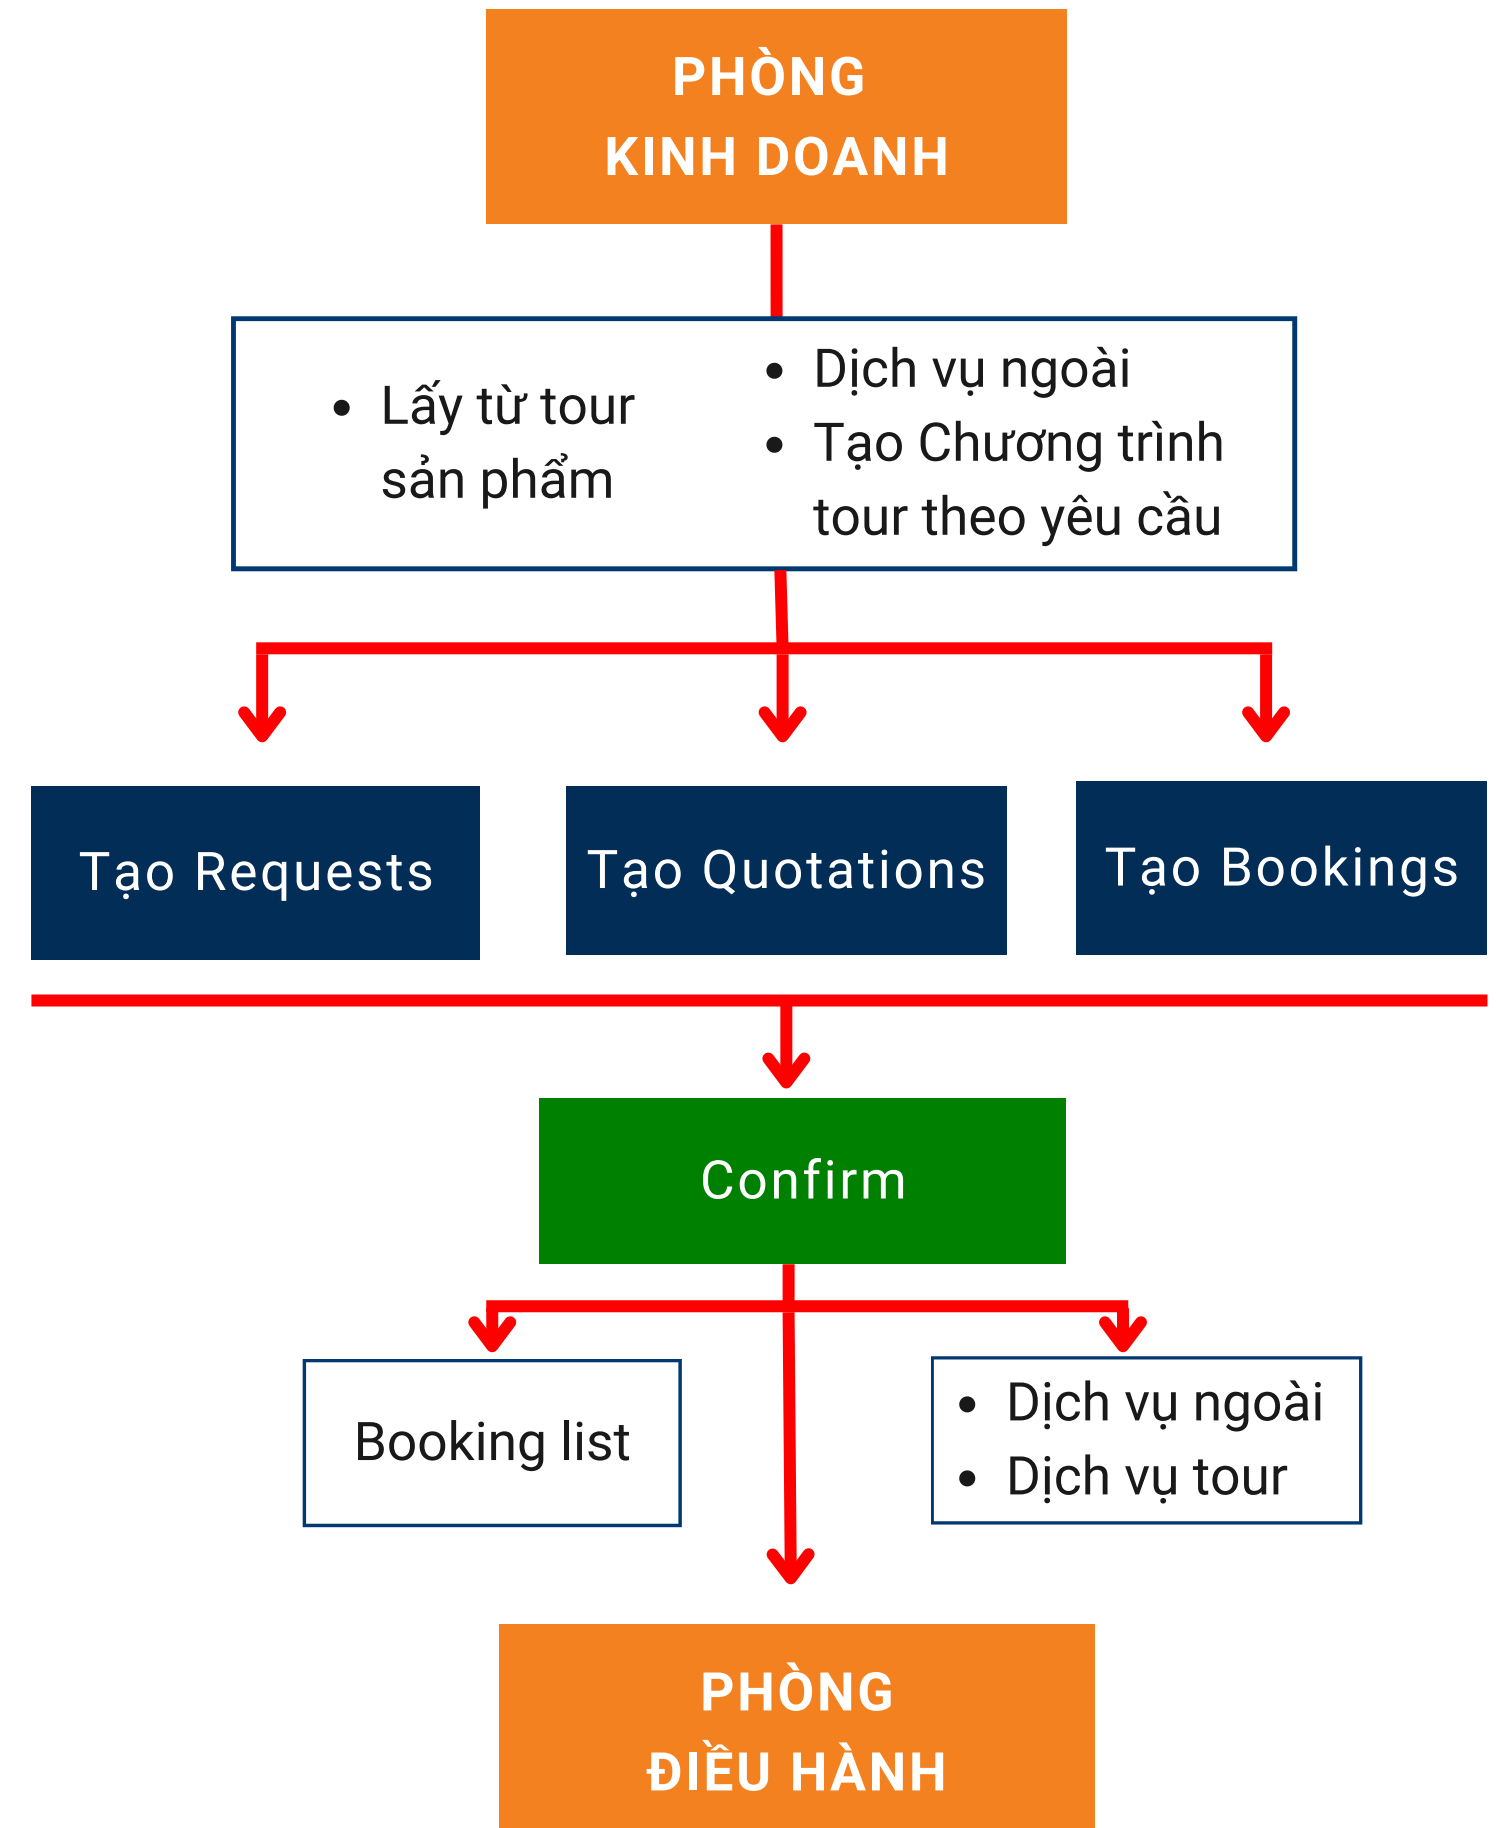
PHÒNG
KINH DOANH

- Lấy từ tour sản phẩm

- Dịch vụ ngoài
- Tạo Chương trình tour theo yêu cầu

Tạo Requests

Tạo Quotations

Tạo Bookings

Confirm

Booking list

- Dịch vụ ngoài
- Dịch vụ tour

PHÒNG
ĐIỀU HÀNH